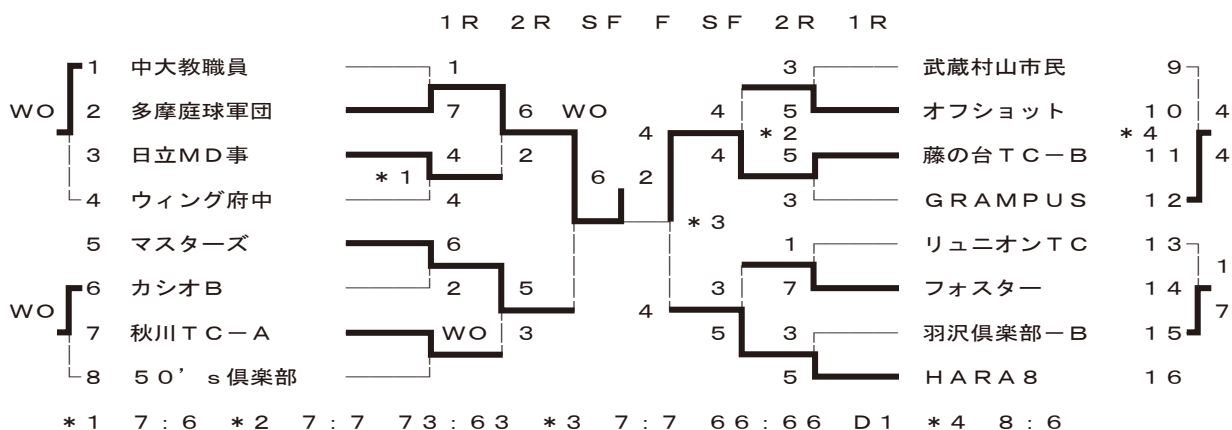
1R 2R SF F SF 2R 1R

WO 1 中大教職員 1
2 多摩庭球軍団 7 6 WO
3 日立MD事 4 2
＊1
4 ウィング府中 4
6 2
5 マスターズ 6
WO 6 カシオB 2 5
7 秋川TC－A WO 3
8 50’s倶楽部

3 武蔵村山市民 9
4 4 5 オフショット 10 4
＊2 ＊4
4 4 5 藤の台TC－B 11 4
3 GRAMPUS 12
＊3
1 リュニオンTC 13 1
3 7 フォスター 14 7
4 5 3 羽沢倶楽部－B 15
5 HARA8 16

＊1 7：6 ＊2 7：7 73：63 ＊3 7：7 66：66 D1 ＊4 8：6